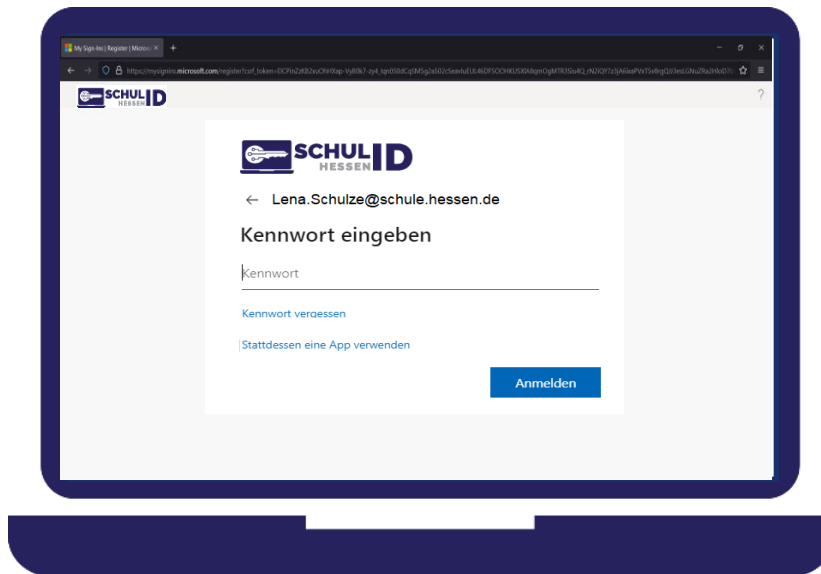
My Sign-Ins | Register | Micros ×
+
https://mysignins.microsoft.com/register?csrf_token=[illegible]
SCHUL HESSEN ID
?
SCHUL HESSEN ID
← Lena.Schulze@schule.hessen.de
Kennwort eingeben
Kennwort
Kennwort vergessen
Stattdessen eine App verwenden
Anmelden